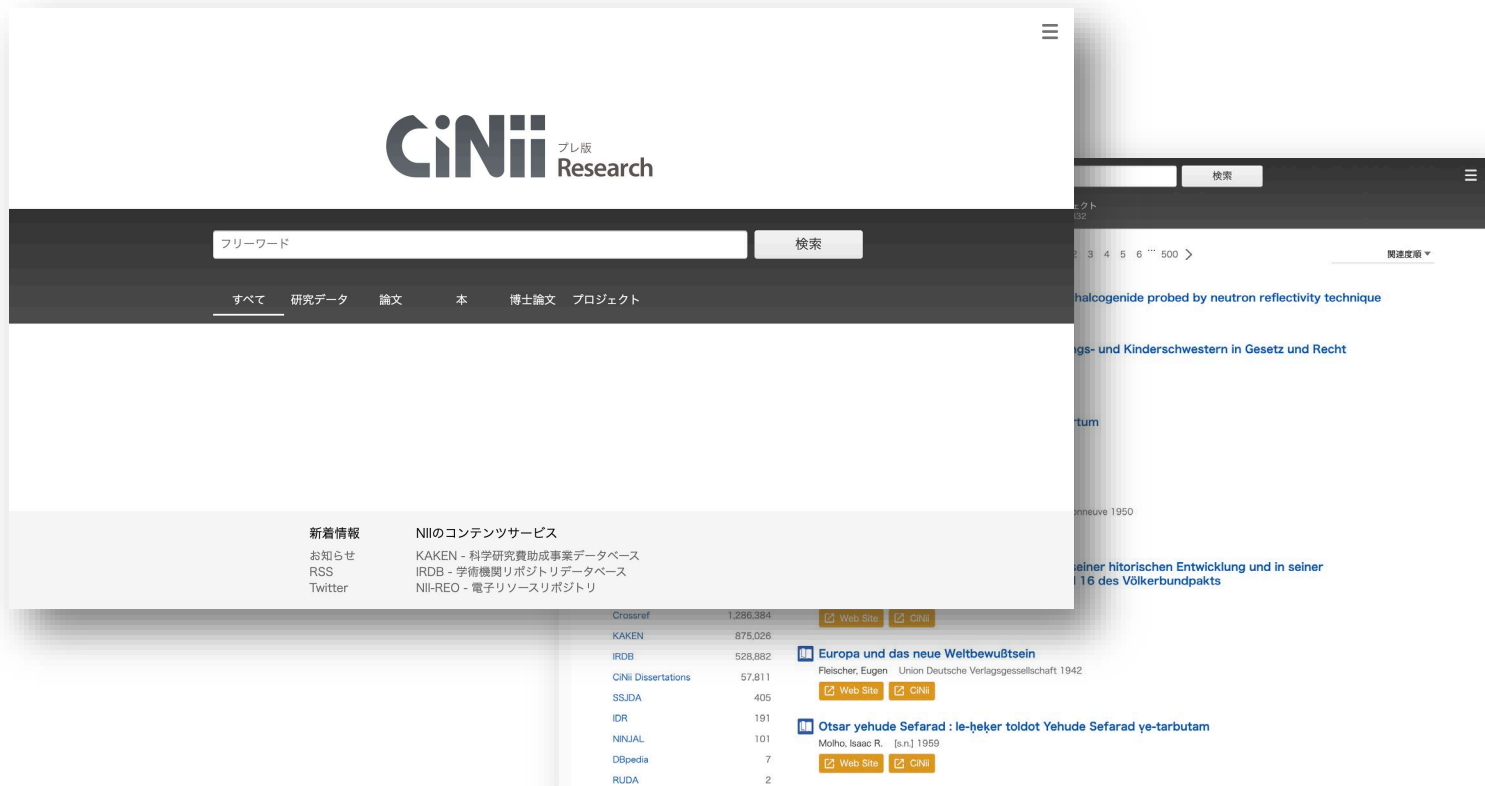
CiNii プレ版 Research

フリーワード
検索

すべて 研究データ 論文 本 博士論文 プロジェクト

新着情報
お知らせ
RSS
Twitter

NIIのコンテンツサービス
KAKEN - 科学研究費助成事業データベース
IRDB - 学術機関リポジトリデータベース
NII-REO - 電子リソースリポジトリ

検索
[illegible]クト
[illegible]32

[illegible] 3 4 5 6 ··· 500 >
関連度順 ▾

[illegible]halcogenide probed by neutron reflectivity technique

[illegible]gs- und Kinderschwestern in Gesetz und Recht

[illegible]tum

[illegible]nneuve 1950

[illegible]einer hitorischen Entwicklung und in seiner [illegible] 16 des Völkerbundpakts

| Crossref | 1,286,384 |
|---|---|
| KAKEN | 875,026 |
| IRDB | 528,882 |
| CiNii Dissertations | 57,811 |
| SSJDA | 405 |
| IDR | 191 |
| NINJAL | 101 |
| DBpedia | 7 |
| RUDA | 2 |

Web Site CiNii

Europa und das neue Weltbewußtsein
Fleischer, Eugen Union Deutsche Verlagsgesellschaft 1942
Web Site CiNii

Otsar yehude Sefarad : le-ḥeḳer toldot Yehude Sefarad ṿe-tarbutam
Molho, Isaac R. [s.n.] 1959
Web Site CiNii